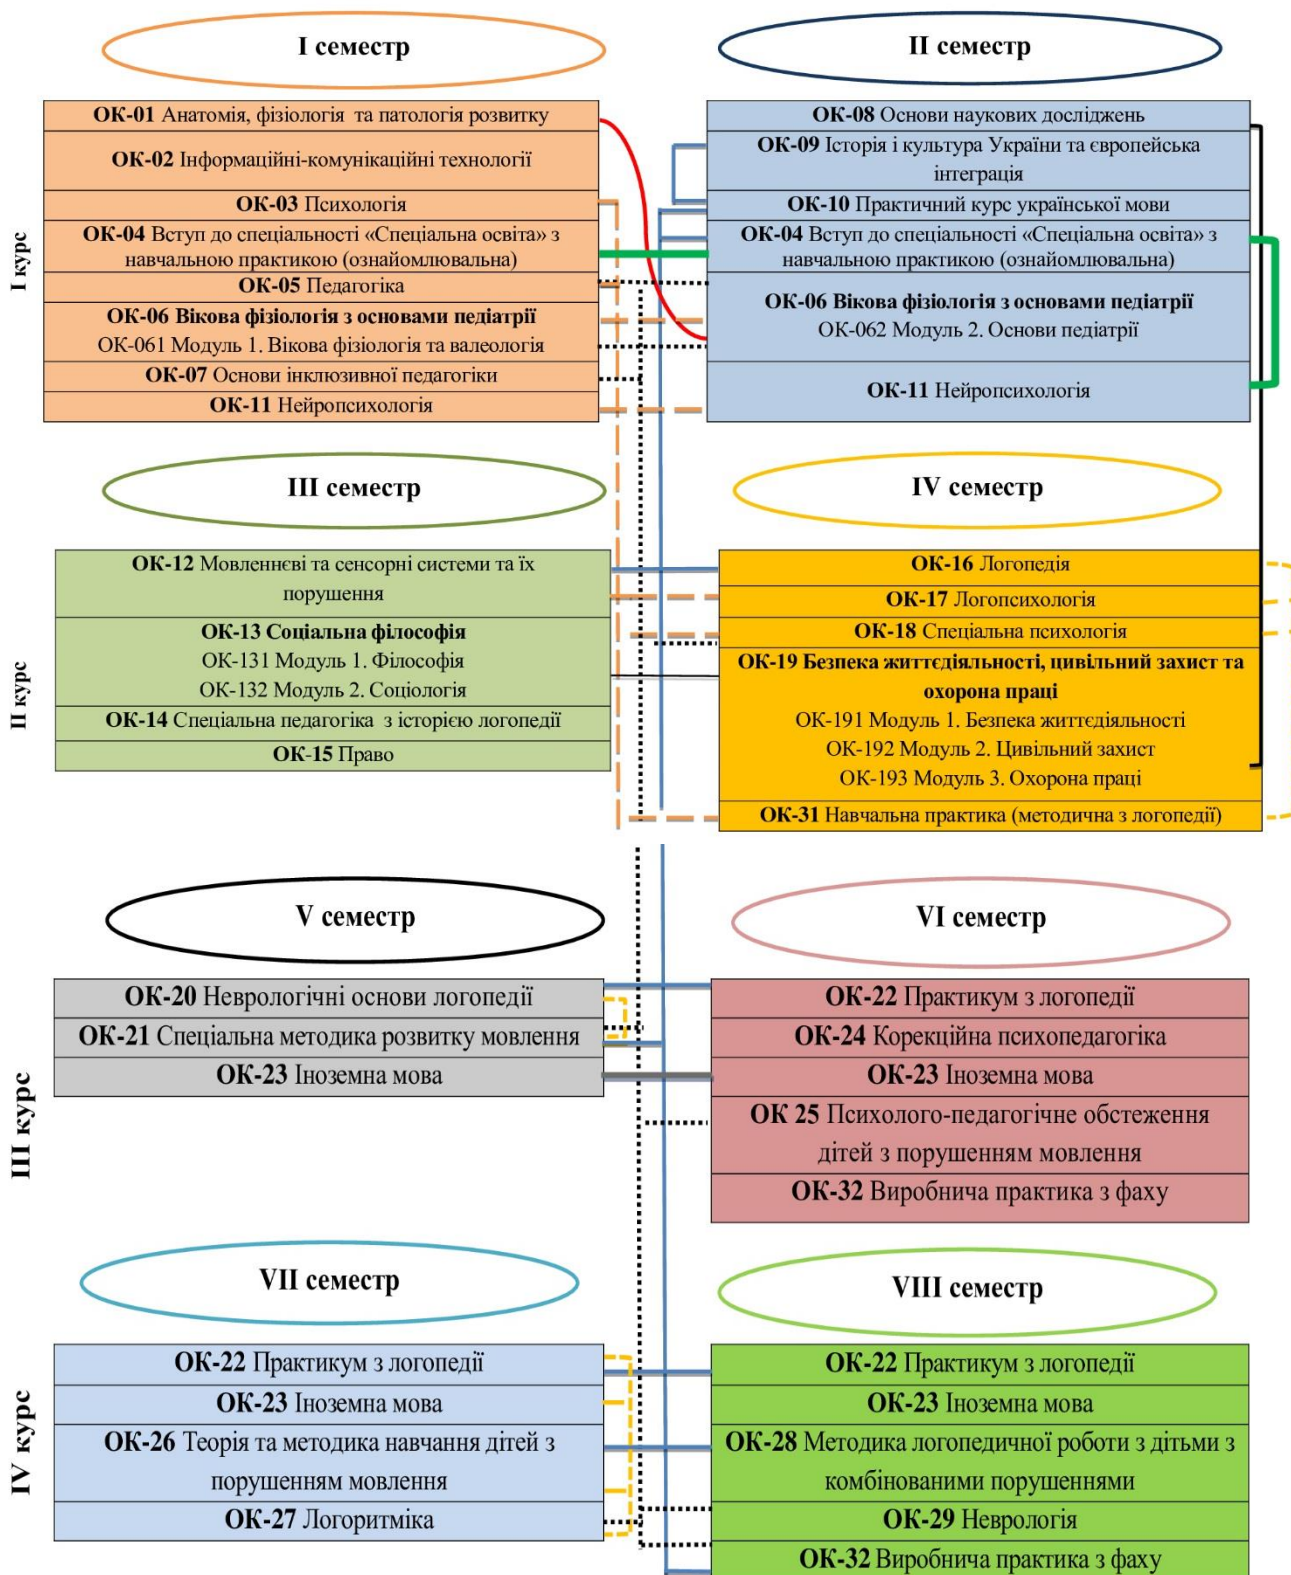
I семестр

II семестр

I курс

**ОК-01** Анатомія, фізіологія та патологія розвитку
**ОК-02** Інформаційні-комунікаційні технології
**ОК-03** Психологія
**ОК-04** Вступ до спеціальності «Спеціальна освіта» з навчальною практикою (ознайомлювальна)
**ОК-05** Педагогіка
**ОК-06 Вікова фізіологія з основами педіатрії**
ОК-061 Модуль 1. Вікова фізіологія та валеологія
**ОК-07** Основи інклюзивної педагогіки
**ОК-11** Нейропсихологія

**ОК-08** Основи наукових досліджень
**ОК-09** Історія і культура України та європейська інтеграція
**ОК-10** Практичний курс української мови
**ОК-04** Вступ до спеціальності «Спеціальна освіта» з навчальною практикою (ознайомлювальна)
**ОК-06 Вікова фізіологія з основами педіатрії**
ОК-062 Модуль 2. Основи педіатрії
**ОК-11** Нейропсихологія

III семестр

IV семестр

II курс

**ОК-12** Мовленнєві та сенсорні системи та їх порушення
**ОК-13 Соціальна філософія**
ОК-131 Модуль 1. Філософія
ОК-132 Модуль 2. Соціологія
**ОК-14** Спеціальна педагогіка з історією логопедії
**ОК-15** Право

**ОК-16** Логопедія
**ОК-17** Логопсихологія
**ОК-18** Спеціальна психологія
**ОК-19 Безпека життєдіяльності, цивільний захист та охорона праці**
ОК-191 Модуль 1. Безпека життєдіяльності
ОК-192 Модуль 2. Цивільний захист
ОК-193 Модуль 3. Охорона праці
**ОК-31** Навчальна практика (методична з логопедії)

V семестр

VI семестр

III курс

**ОК-20** Неврологічні основи логопедії
**ОК-21** Спеціальна методика розвитку мовлення
**ОК-23** Іноземна мова

**ОК-22** Практикум з логопедії
**ОК-24** Корекційна психопедагогіка
**ОК-23** Іноземна мова
**ОК 25** Психолого-педагогічне обстеження дітей з порушенням мовлення
**ОК-32** Виробнича практика з фаху

VII семестр

VIII семестр

IV курс

**ОК-22** Практикум з логопедії
**ОК-23** Іноземна мова
**ОК-26** Теорія та методика навчання дітей з порушенням мовлення
**ОК-27** Логоритміка

**ОК-22** Практикум з логопедії
**ОК-23** Іноземна мова
**ОК-28** Методика логопедичної роботи з дітьми з комбінованими порушеннями
**ОК-29** Неврологія
**ОК-32** Виробнича практика з фаху